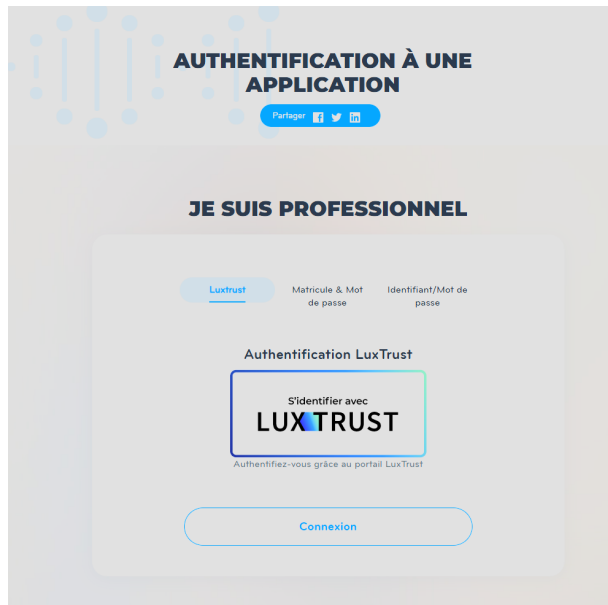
AUTHENTIFICATION À UNE APPLICATION

Partager

JE SUIS PROFESSIONNEL

Luxtrust

Matricule & Mot de passe

Identifiant/Mot de passe

Authentification LuxTrust

S'identifier avec

LUXTRUST

Authentifiez-vous grâce au portail LuxTrust

Connexion